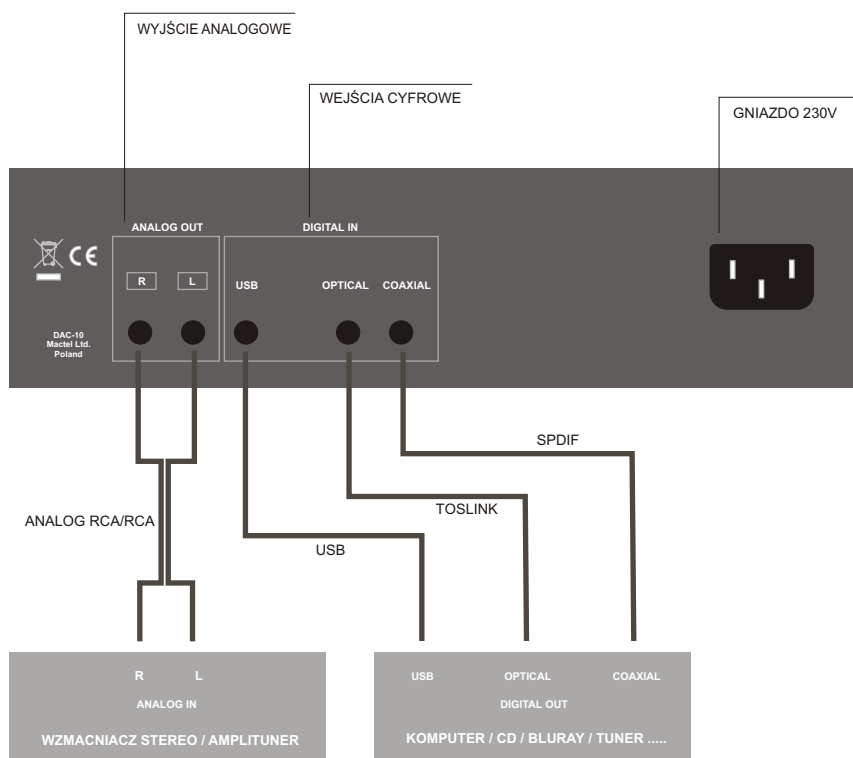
WYJŚCIE ANALOGOWE

WEJŚCIA CYFROWE

GNIAZDO 230V

ANALOG OUT

DIGITAL IN

CE

R L

USB

OPTICAL

COAXIAL

DAC-10
Mactel Ltd.
Poland

SPDIF

TOSLINK

ANALOG RCA/RCA

USB

R L

ANALOG IN

WZMACNIACZ STEREO / AMPLITUNER

USB OPTICAL COAXIAL

DIGITAL OUT

KOMPUTER / CD / BLURAY / TUNER .....